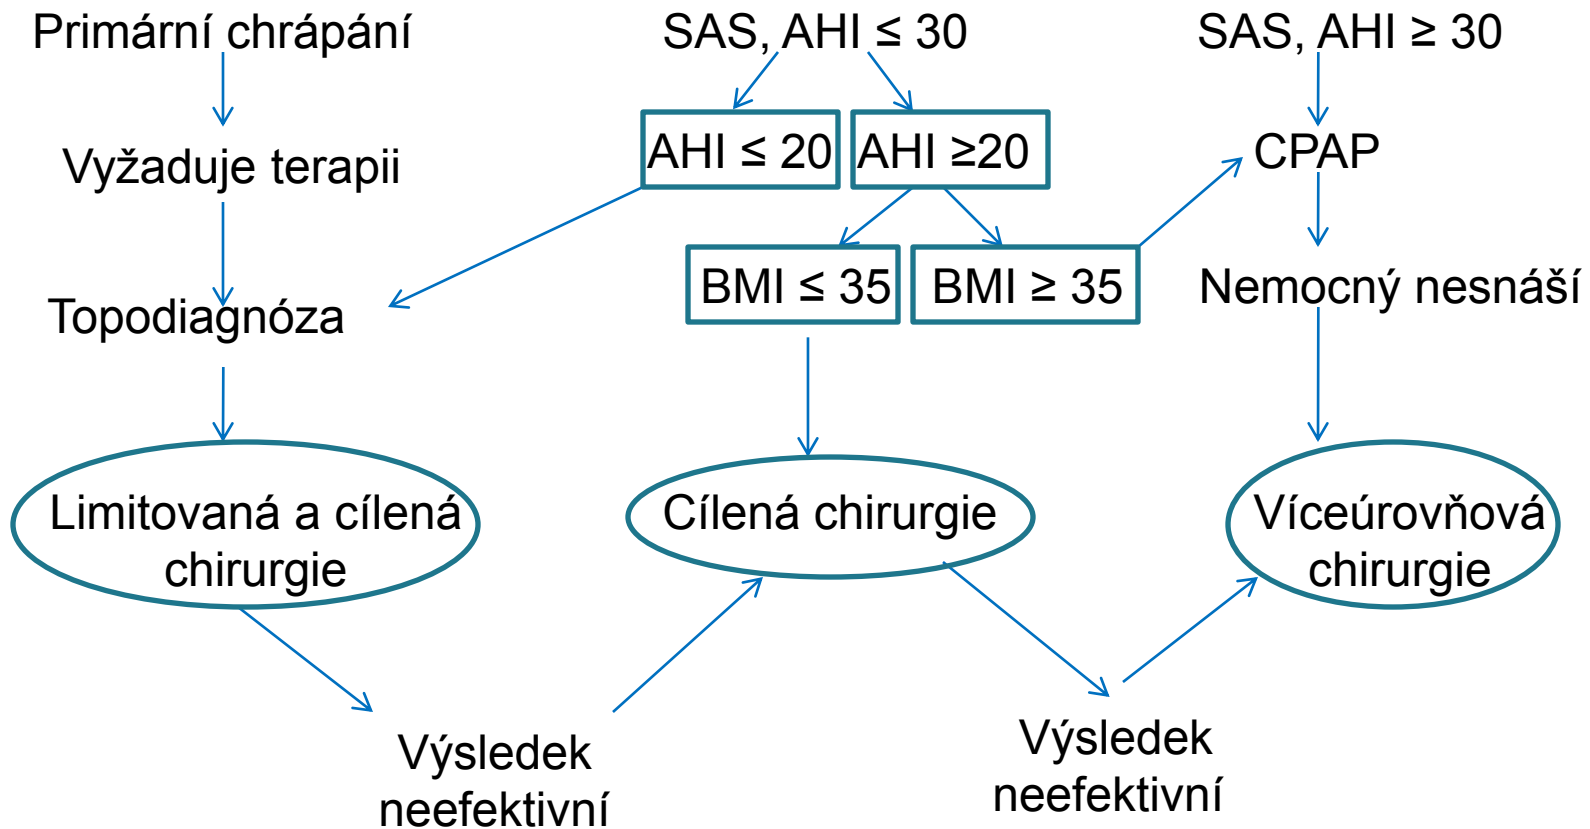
Primární chrápání

Vyžaduje terapii

Topodiagnóza

Limitovaná a cílená chirurgie

SAS, AHI ≤ 30

AHI ≤ 20

AHI ≥20

BMI ≤ 35

BMI ≥ 35

Cílená chirurgie

SAS, AHI ≥ 30

CPAP

Nemocný nesnáší

Víceúrovňová chirurgie

Výsledek neefektivní

Výsledek neefektivní